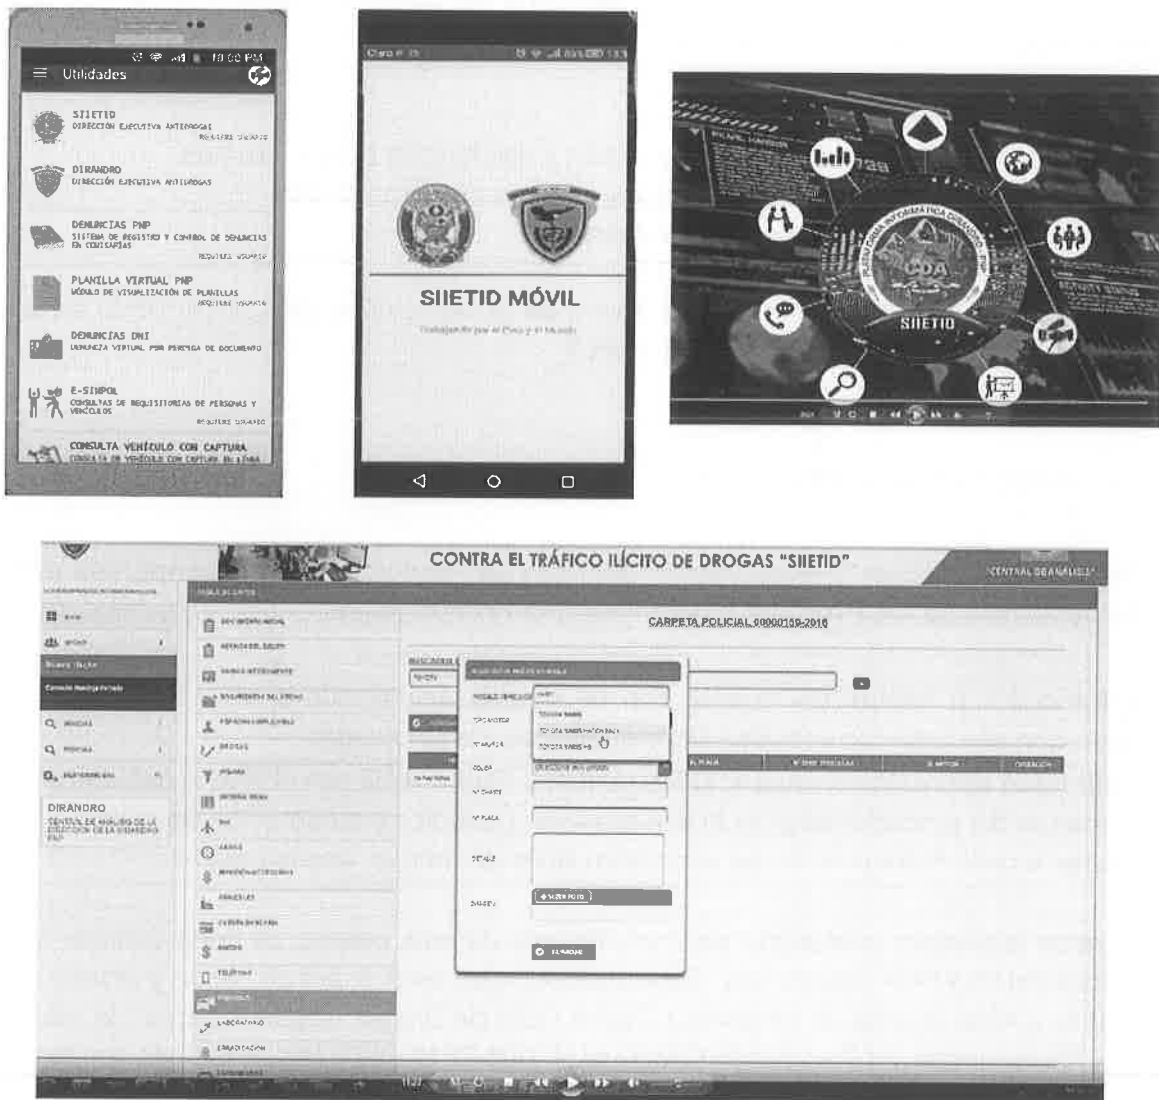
10:00 PM
Utilidades

SIIETID
DIRECCIÓN EJECUTIVA ANTIDROGAS
REQUIERE USUARIO

DIRANDRO
DIRECCIÓN EJECUTIVA ANTIDROGAS

DENUNCIAS PNP
SISTEMA DE REGISTRO Y CONTROL DE DENUNCIAS EN COMISARÍAS
REQUIERE USUARIO

PLANILLA VIRTUAL PNP
MÓDULO DE VISUALIZACIÓN DE PLANILLAS
REQUIERE USUARIO

DENUNCIAS DNI
DENUNCIA VIRTUAL POR PERDIDA DE DOCUMENTO

E-SINPOL
CONSULTAS DE REQUISITORIAS DE PERSONAS Y VEHÍCULOS
REQUIERE USUARIO

CONSULTA VEHÍCULO CON CAPTURA
CONSULTA DE VEHÍCULO CON CAPTURA EN LÍNEA

SIIETID MÓVIL
Trabajando por el Perú y el Mundo

CDA
SIIETID

CONTRA EL TRÁFICO ILÍCITO DE DROGAS "SIIETID"
CENTRAL DE ANÁLISIS

CARPETA POLICIAL 00000159-2016

DOCUMENTACIÓN
ARMAS
DROGAS
VEHÍCULOS
TELÉFONO
DINERO
LABORATORIO
ERRADICACIÓN

DIRANDRO
CENTRAL DE ANÁLISIS DE LA DIRECCIÓN DE LA DIRANDRO PNP

REGISTRO DE VEHÍCULOS
MODELO VEHÍCULO
TIPO MOTOR
COLOR
N° CHASIS
N° PLACA
DETALLE
TOYOTA YARIS
TOYOTA YARIS HATCHBACK
TOYOTA YARIS HB
N° PLACA
N° SERIE
OPERACIÓN